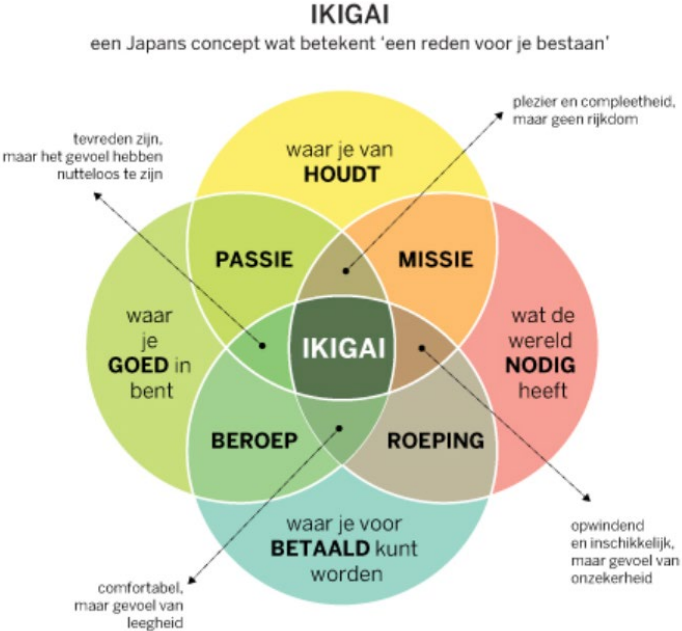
IKIGAI

een Japans concept wat betekent 'een reden voor je bestaan'

tevreden zijn, maar het gevoel hebben nutteloos te zijn

plezier en compleetheid, maar geen rijkdom

waar je van HOUDT

PASSIE

MISSIE

waar je GOED in bent

IKIGAI

wat de wereld NODIG heeft

BEROEP

ROEPING

waar je voor BETAALD kunt worden

opwindend en inschikkelijk, maar gevoel van onzekerheid

comfortabel, maar gevoel van leegheid